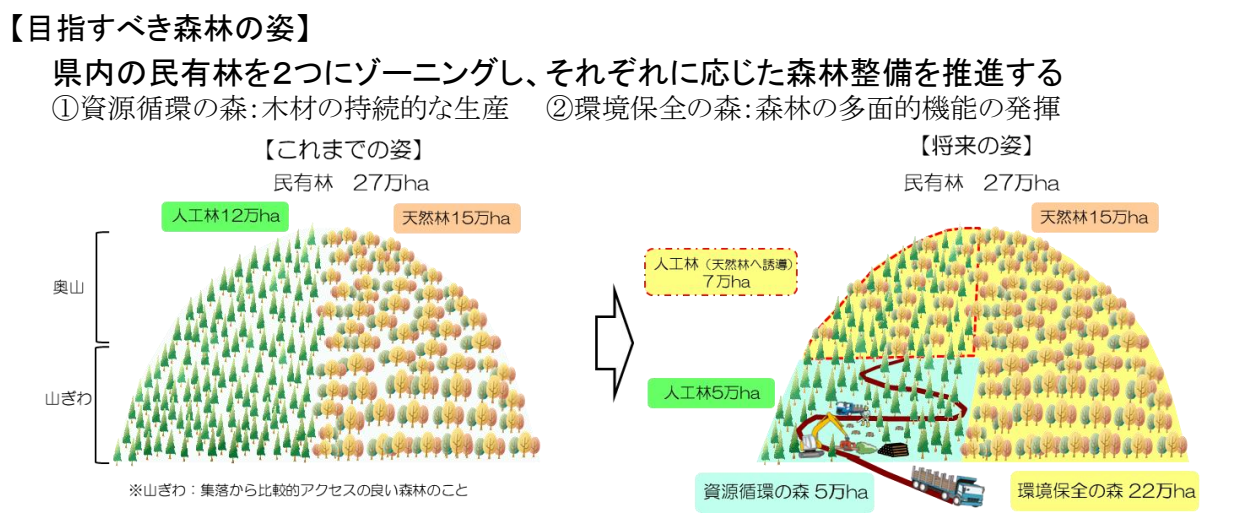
【目指すべき森林の姿】

県内の民有林を2つにゾーニングし、それぞれに応じた森林整備を推進する

①資源循環の森:木材の持続的な生産　②環境保全の森:森林の多面的機能の発揮

【これまでの姿】

民有林　27万ha

人工林12万ha

天然林15万ha

奥山

山ぎわ

※山ぎわ：集落から比較的アクセスの良い森林のこと

【将来の姿】

民有林　27万ha

天然林15万ha

人工林（天然林へ誘導）7万ha

人工林5万ha

資源循環の森 5万ha

環境保全の森 22万ha